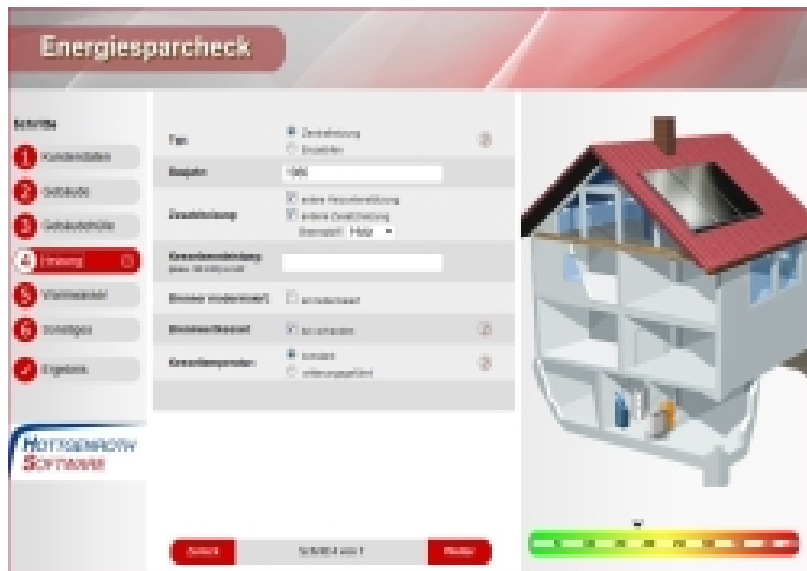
Energiesparcheck

Schritte
1 Kundendaten
2 Gebäude
3 Gebäudehülle
4 Heizung
5 Warmwasser
6 Sonstiges
7 Ergebnis

HOTTGENROTH SOFTWARE

Typ: Zentralheizung
Einzelöfen

Baujahr: 1990

Zusatzheizung: andere Heizungsanlage
andere Zusatzheizung
Brennstoff Holz

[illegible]

Brenner modernisiert? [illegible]

Brennwertkessel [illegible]

Kesseltemperatur: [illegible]
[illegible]

Zurück
Schritt 4 von 7
Weiter